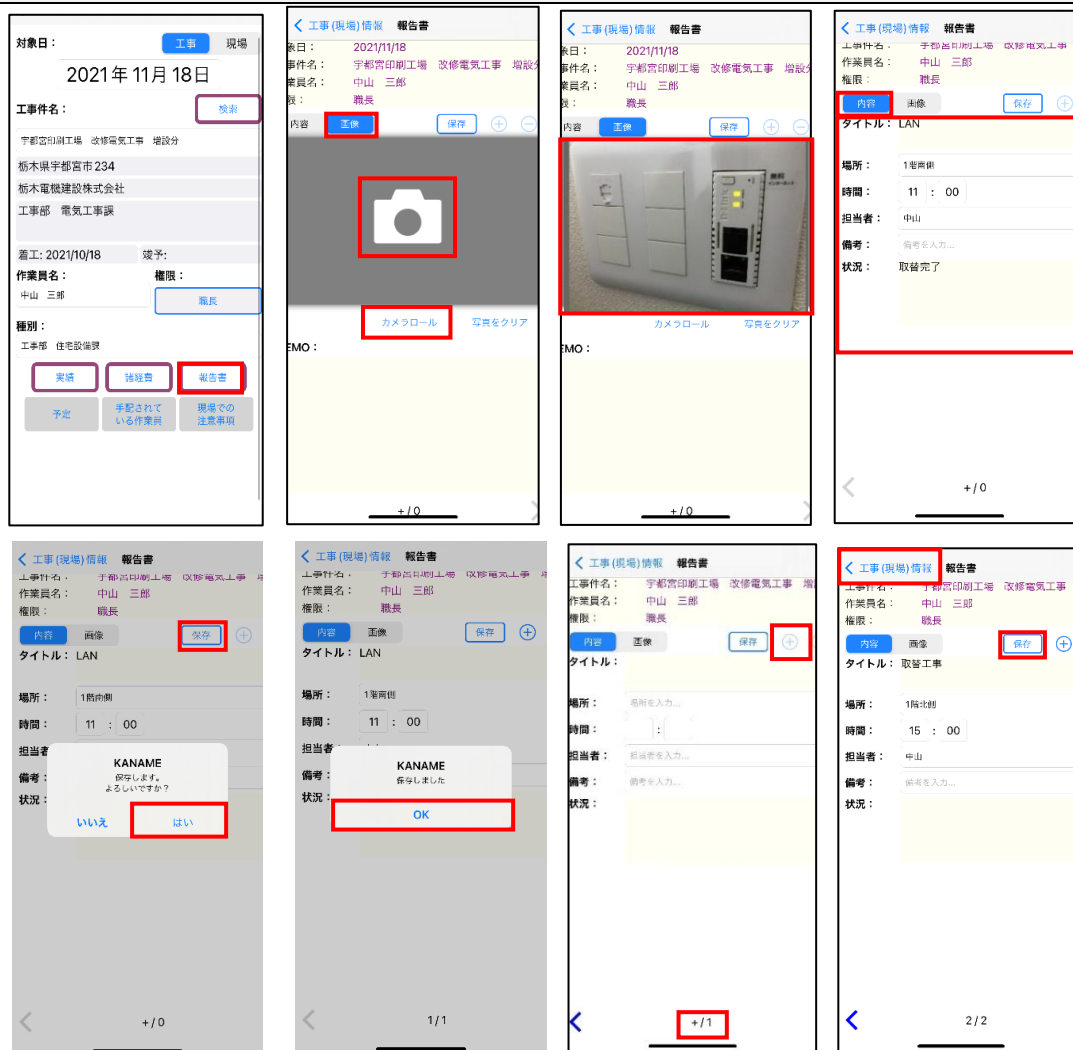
対象日：
工事　現場
2021年11月18日
工事件名：
検索
宇都宮印刷工場　改修電気工事　増設分
栃木県宇都宮市234
栃木電機建設株式会社
工事部　電気工事課
着工: 2021/10/18
竣予:
作業員名：
権限：
中山　三郎
職長
種別：
工事部　住宅設備課
実績
諸経費
報告書
予定
手配されている作業員
現場での注意事項

< 工事(現場)情報　報告書
象日：　2021/11/18
事件名：　宇都宮印刷工場　改修電気工事　増設分
業員名：　中山　三郎
限：　職長
内容　画像
保存
カメラロール
写真をクリア
EMO：
+ / 0

< 工事(現場)情報　報告書
象日：　2021/11/18
事件名：　宇都宮印刷工場　改修電気工事　増設分
業員名：　中山　三郎
限：　職長
内容　画像
保存
カメラロール
写真をクリア
EMO：
+ / 0

< 工事(現場)情報　報告書
工事件名：　宇都宮印刷工場　改修電気工事
作業員名：　中山　三郎
権限：　職長
内容　画像
保存
タイトル：LAN
場所：　1階南側
時間：　11 : 00
担当者：　中山
備考：　備考を入力...
状況：　取替完了
+ / 0

< 工事(現場)情報　報告書
工事件名：　宇都宮印刷工場　改修電気工事
作業員名：　中山　三郎
権限：　職長
内容　画像
保存
タイトル：LAN
場所：　1階南側
時間：　11 : 00
担当者
備考：
状況：
KANAME
保存します。
よろしいですか？
いいえ　はい
+ / 0

< 工事(現場)情報　報告書
工事件名：　宇都宮印刷工場　改修電気工事
作業員名：　中山　三郎
権限：　職長
内容　画像
保存
タイトル：LAN
場所：　1階南側
時間：　11 : 00
担当者：
備考：
状況：
KANAME
保存しました
OK
1 / 1

< 工事(現場)情報　報告書
工事件名：　宇都宮印刷工場　改修電気工事
作業員名：　中山　三郎
権限：　職長
内容　画像
保存
タイトル：
場所：　場所を入力...
時間：　:
担当者：　担当者を入力...
備考：　備考を入力...
状況：
+ / 1

< 工事(現場)情報　報告書
工事件名：　宇都宮印刷工場　改修電気工事
作業員名：　中山　三郎
権限：　職長
内容　画像
保存
タイトル：取替工事
場所：　1階北側
時間：　15 : 00
担当者：　中山
備考：　備考を入力...
状況：
2 / 2